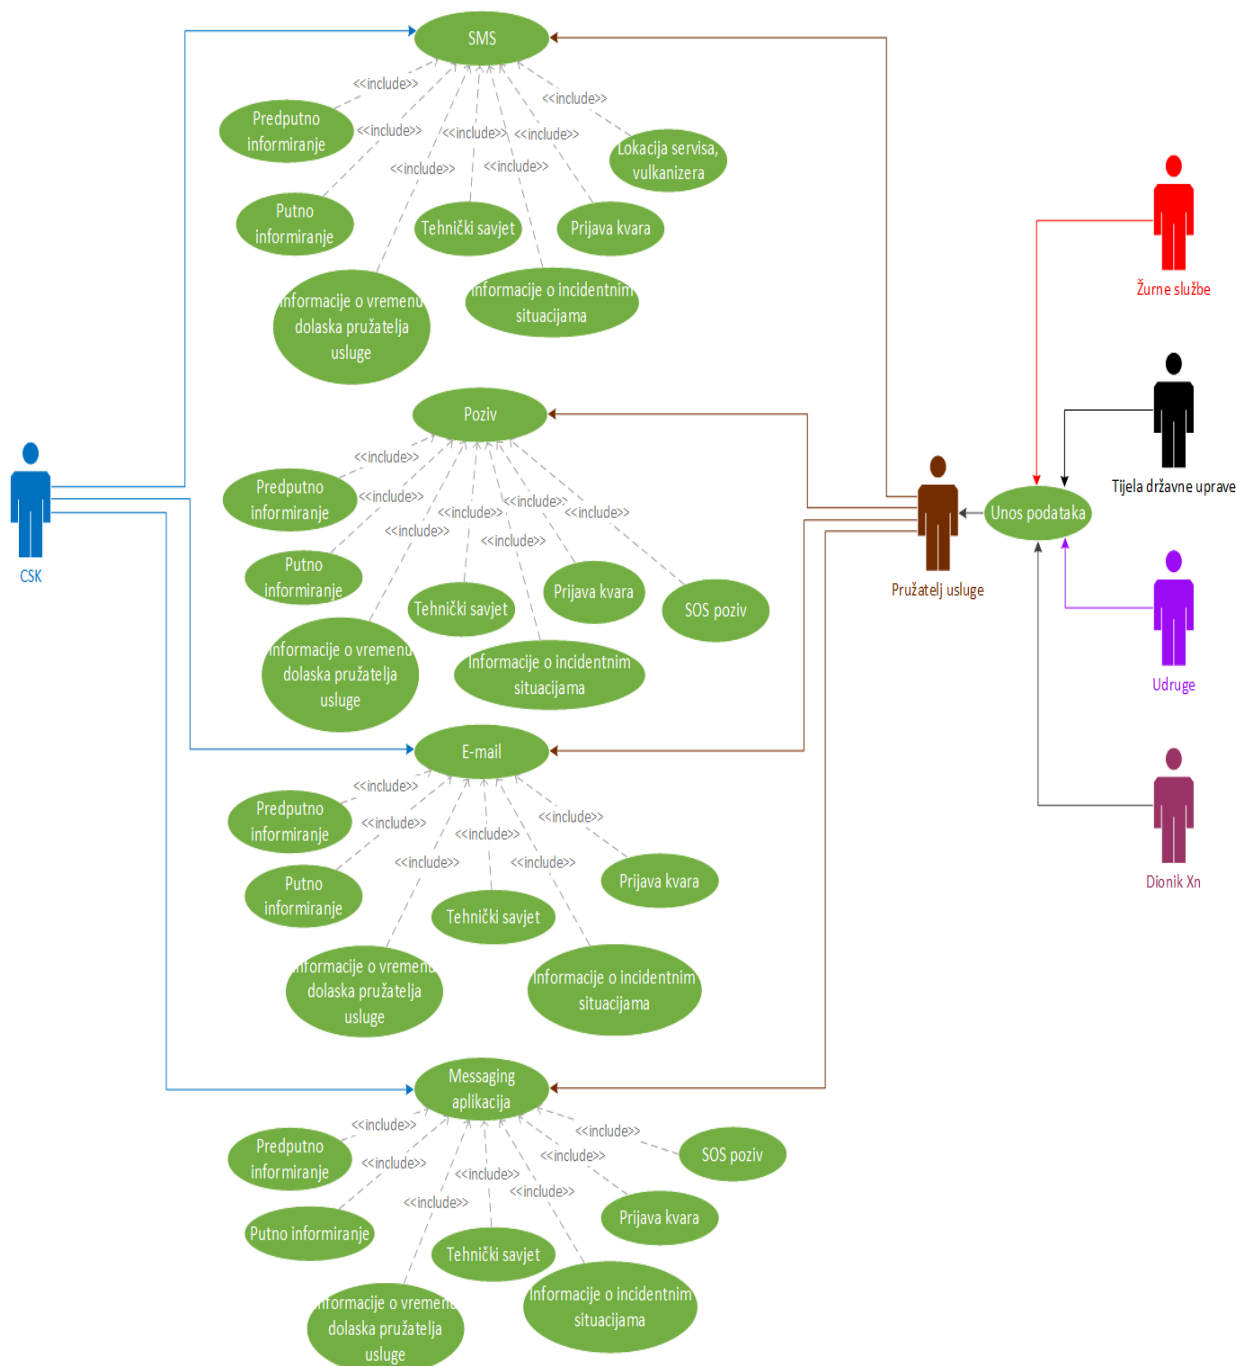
SMS

<<include>>
<<include>>
<<include>>
<<include>>
<<include>>
<<include>>
<<include>>

Predputno informiranje

Lokacija servisa, vulkanizera

Putno informiranje

Tehnički savjet

Prijava kvara

Informacije o vremenu dolaska pružatelja usluge

Informacije o incidentnim situacijama

Žurne službe

Tijela državne uprave

Poziv

<<include>>
<<include>>
<<include>>
<<include>>
<<include>>
<<include>>
<<include>>

Predputno informiranje

Putno informiranje

Tehnički savjet

Prijava kvara

SOS poziv

Informacije o vremenu dolaska pružatelja usluge

Informacije o incidentnim situacijama

CSK

Pružatelj usluge

Unos podataka

Udruge

E-mail

<<include>>
<<include>>
<<include>>
<<include>>
<<include>>
<<include>>

Predputno informiranje

Putno informiranje

Prijava kvara

Tehnički savjet

Informacije o vremenu dolaska pružatelja usluge

Informacije o incidentnim situacijama

Dionik Xn

Messaging aplikacija

<<include>>
<<include>>
<<include>>
<<include>>
<<include>>
<<include>>
<<include>>

Predputno informiranje

SOS poziv

Putno informiranje

Prijava kvara

Tehnički savjet

Informacije o vremenu dolaska pružatelja usluge

Informacije o incidentnim situacijama